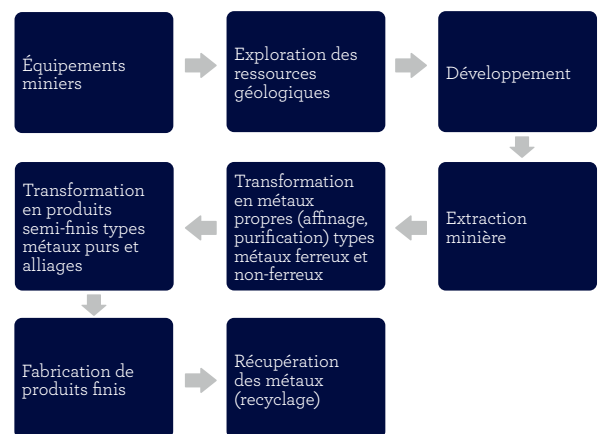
Équipements miniers

Exploration des ressources géologiques

Développement

Extraction minière

Transformation en métaux propres (affinage, purification) types métaux ferreux et non-ferreux

Transformation en produits semi-finis types métaux purs et alliages

Fabrication de produits finis

Récupération des métaux (recyclage)